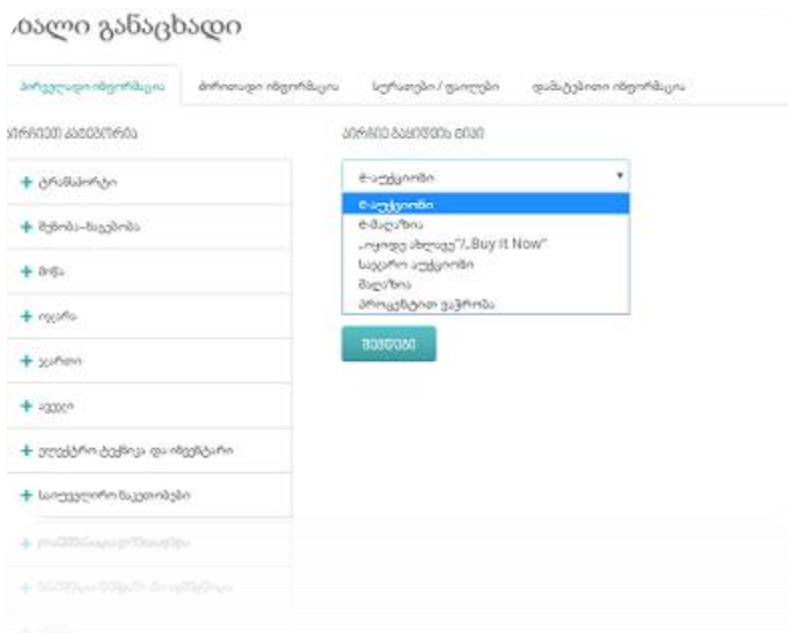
ახალი განაცხადი

პირველადი ინფორმაცია | ძირითადი ინფორმაცია | სურათები / ფაილები | დამატებითი ინფორმაცია

აირჩიეთ კატეგორია

+ ტრანსპორტი
+ შენობა-ნაგებობა
+ მიწა
+ ოფისი
+ ეზოში
+ ბაღი
+ ელექტრო ტექნიკა და ინვენტარი
+ საოჯახო ნაკეთობები
+ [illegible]
+ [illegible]

აირჩიე გაყიდვის ტიპი

ტ-აუქციონი
ტ-აუქციონი
ტ-მაღაზია
„იყიდე ახლავე"/„Buy It Now"
საჯარო აუქციონი
მაღაზია
პროცენტით გაწერობა

შემდეგი